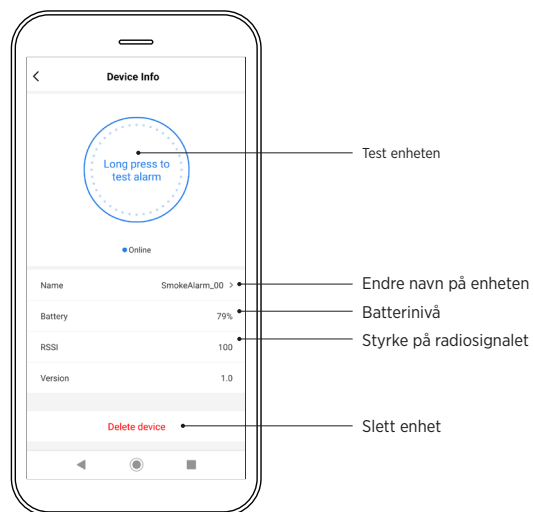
<

Device Info

Long press to test alarm

Test enheten

Online

Name SmokeAlarm_00 >

Endre navn på enheten

Battery 79%

Batterinivå

RSSI 100

Styrke på radiosignalet

Version 1.0

Delete device

Slett enhet